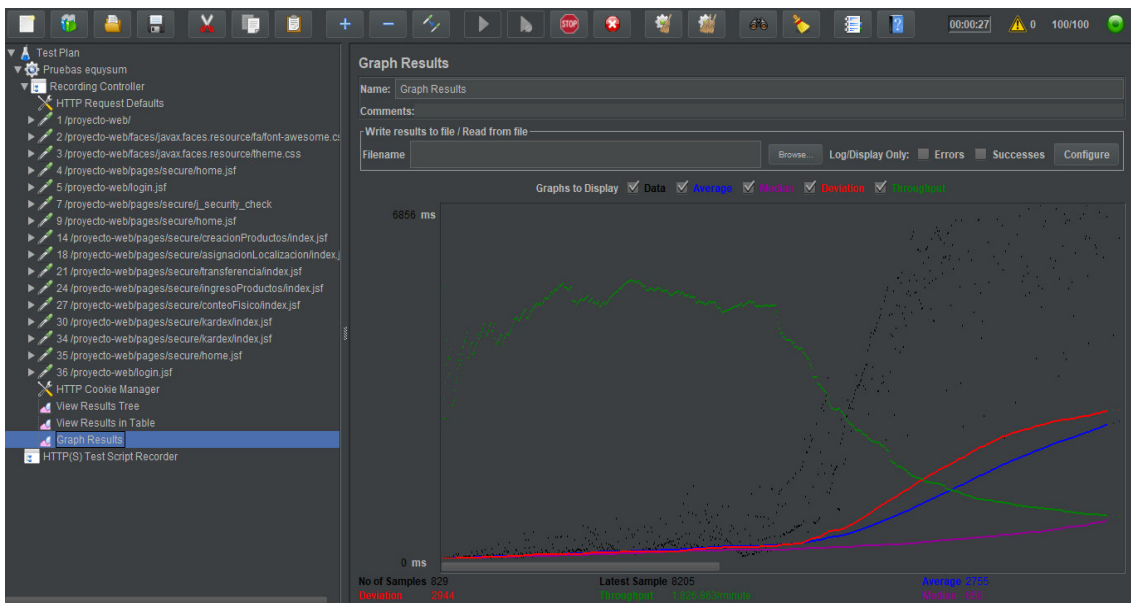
00:00:27 0 100/100

Test Plan
Pruebas equysum
Recording Controller
HTTP Request Defaults
1 /proyecto-web/
2 /proyecto-web/faces/javax.faces.resource/fa/font-awesome.cs
3 /proyecto-web/faces/javax.faces.resource/theme.css
4 /proyecto-web/pages/secure/home.jsf
5 /proyecto-web/login.jsf
7 /proyecto-web/pages/secure/j_security_check
9 /proyecto-web/pages/secure/home.jsf
14 /proyecto-web/pages/secure/creacionProductos/index.jsf
18 /proyecto-web/pages/secure/asignacionLocalizacion/index.j
21 /proyecto-web/pages/secure/transferencia/index.jsf
24 /proyecto-web/pages/secure/ingresoProductos/index.jsf
27 /proyecto-web/pages/secure/conteoFisico/index.jsf
30 /proyecto-web/pages/secure/kardex/index.jsf
34 /proyecto-web/pages/secure/kardex/index.jsf
35 /proyecto-web/pages/secure/home.jsf
36 /proyecto-web/login.jsf
HTTP Cookie Manager
View Results Tree
View Results in Table
Graph Results
HTTP(S) Test Script Recorder

Graph Results
Name: Graph Results
Comments:
Write results to file / Read from file
Filename Browse... Log/Display Only: Errors Successes Configure
Graphs to Display Data Average Median Deviation Throughput
6856 ms
0 ms
No of Samples 829
Deviation 2044
Latest Sample 8205
Throughput 1,826.883/minute
Average 2755
Median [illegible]